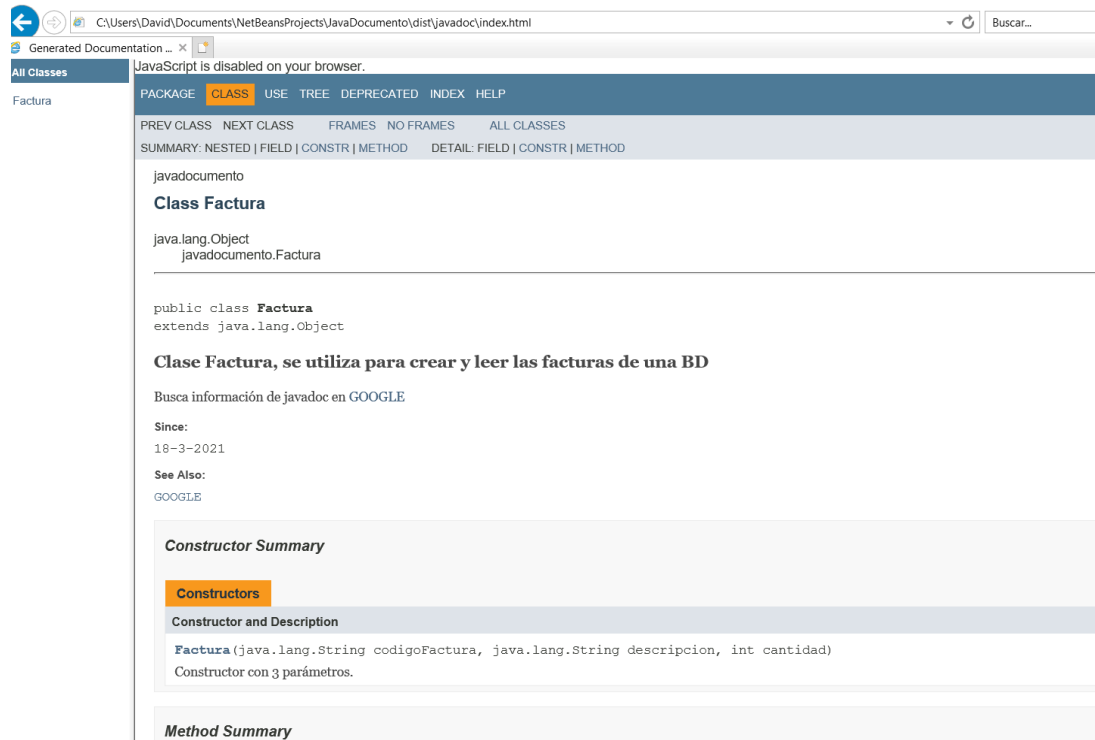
C:\Users\David\Documents\NetBeansProjects\JavaDocumento\dist\javadoc\index.html
Buscar...
Generated Documentation ... ×

All Classes
Factura

JavaScript is disabled on your browser.

PACKAGE CLASS USE TREE DEPRECATED INDEX HELP

PREV CLASS NEXT CLASS FRAMES NO FRAMES ALL CLASSES
SUMMARY: NESTED | FIELD | CONSTR | METHOD DETAIL: FIELD | CONSTR | METHOD

javadocumento
Class Factura

java.lang.Object
javadocumento.Factura

public class Factura
extends java.lang.Object

Clase Factura, se utiliza para crear y leer las facturas de una BD

Busca información de javadoc en GOOGLE

Since:
18-3-2021

See Also:
GOOGLE

Constructor Summary

Constructors

Constructor and Description

Factura(java.lang.String codigoFactura, java.lang.String descripcion, int cantidad)
Constructor con 3 parámetros.

Method Summary